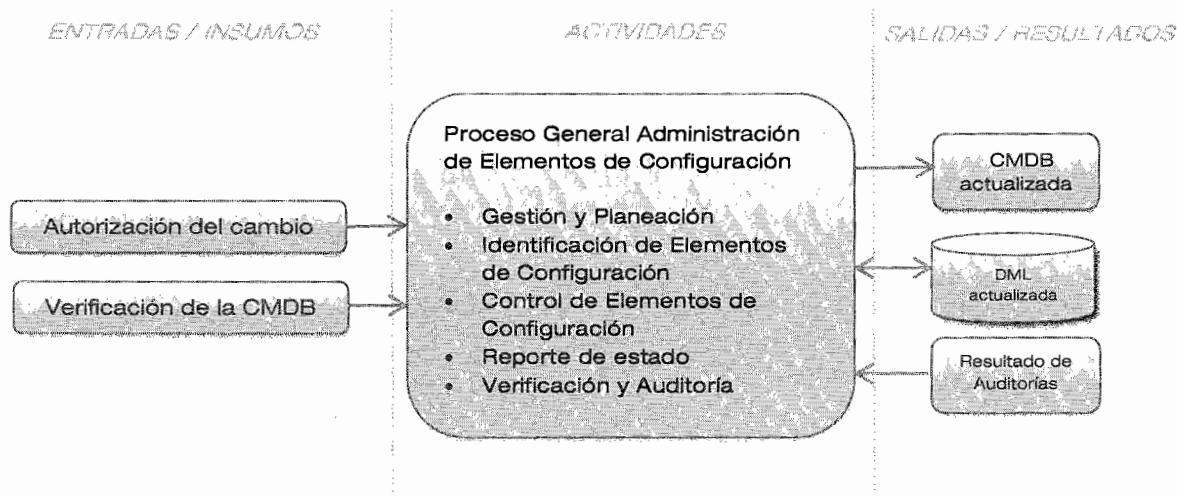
ENTRADAS / INSUMOS

ACTIVIDADES

SALIDAS / RESULTADOS

Proceso General Administración de Elementos de Configuración

- Gestión y Planeación
- Identificación de Elementos de Configuración
- Control de Elementos de Configuración
- Reporte de estado
- Verificación y Auditoría

Autorización del cambio

Verificación de la CMDB

CMDB actualizada

DML actualizada

Resultado de Auditorías